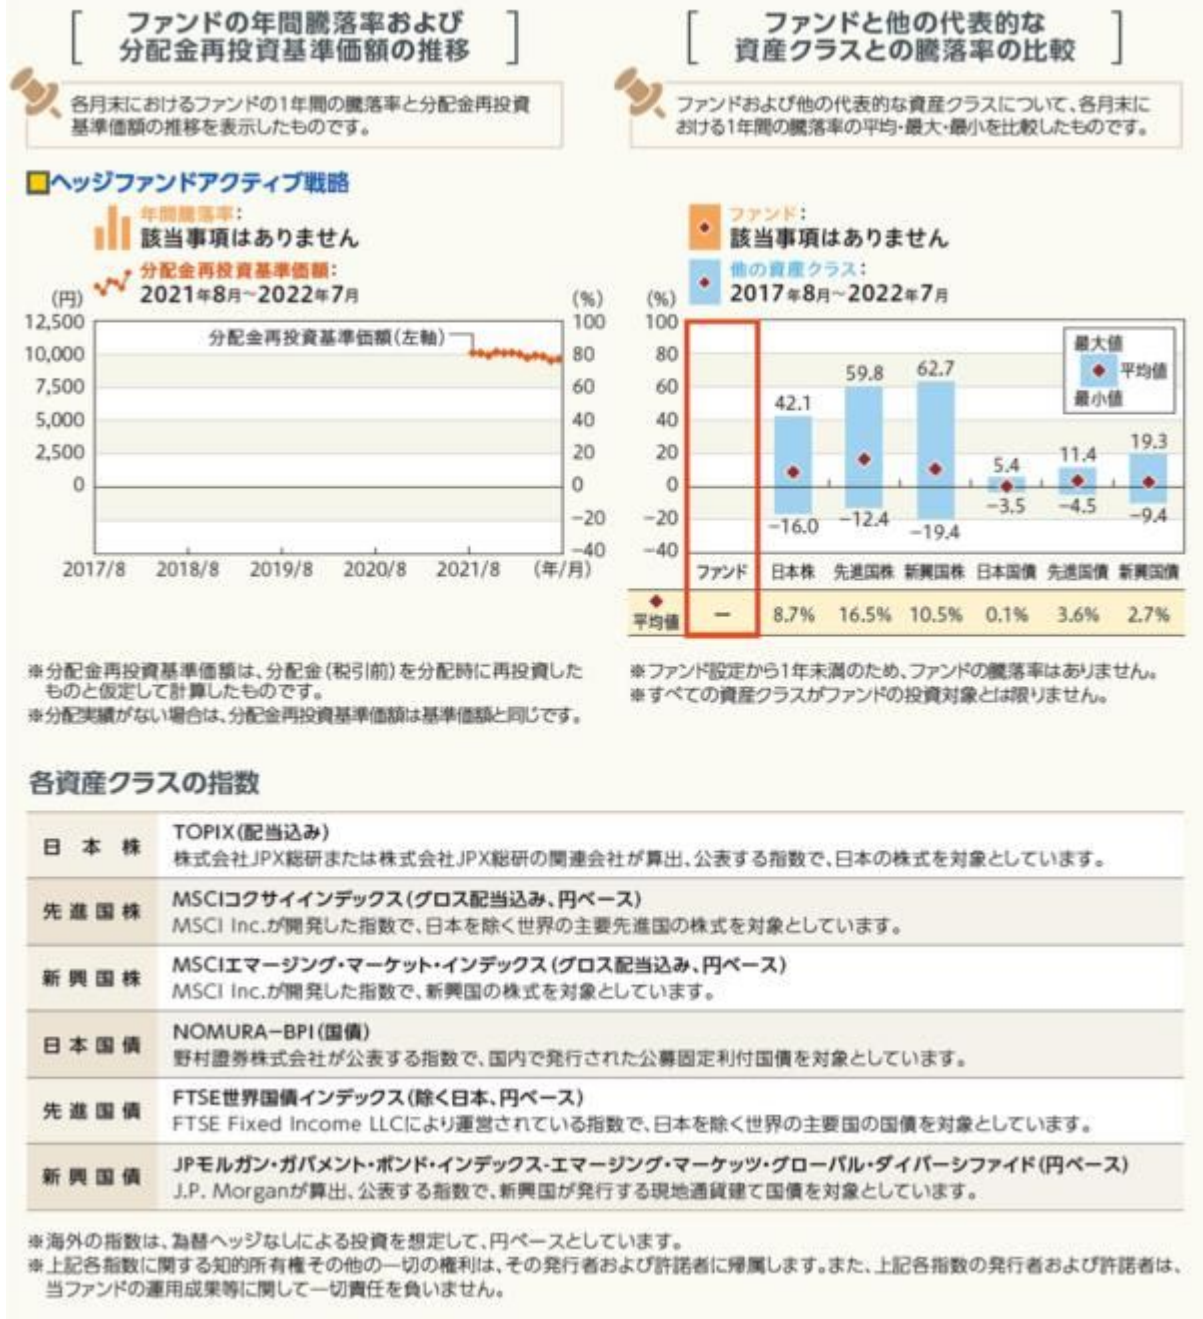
[ ファンドの年間騰落率および分配金再投資基準価額の推移 ]

各月末におけるファンドの1年間の騰落率と分配金再投資基準価額の推移を表示したものです。

ヘッジファンドアクティブ戦略

年間騰落率:
該当事項はありません

分配金再投資基準価額:
2021年8月~2022年7月

(円) (%)
12,500 100
10,000 80
7,500 60
5,000 40
2,500 20
0 0
-20
-40

分配金再投資基準価額(左軸)

2017/8 2018/8 2019/8 2020/8 2021/8 (年/月)

※分配金再投資基準価額は、分配金(税引前)を分配時に再投資したものと仮定して計算したものです。
※分配実績がない場合は、分配金再投資基準価額は基準価額と同じです。

[ ファンドと他の代表的な資産クラスとの騰落率の比較 ]

ファンドおよび他の代表的な資産クラスについて、各月末における1年間の騰落率の平均・最大・最小を比較したものです。

ファンド:
該当事項はありません

他の資産クラス:
2017年8月~2022年7月

(%)
100
80
60
40
20
0
-20
-40

最大値
平均値
最小値

42.1 59.8 62.7 5.4 11.4 19.3
-16.0 -12.4 -19.4 -3.5 -4.5 -9.4

| | ファンド | 日本株 | 先進国株 | 新興国株 | 日本国債 | 先進国債 | 新興国債 |
|---|---|---|---|---|---|---|---|
| 平均値 | − | 8.7% | 16.5% | 10.5% | 0.1% | 3.6% | 2.7% |

※ファンド設定から1年未満のため、ファンドの騰落率はありません。
※すべての資産クラスがファンドの投資対象とは限りません。

各資産クラスの指数

| | |
|---|---|
| 日本株 | TOPIX(配当込み)<br>株式会社JPX総研または株式会社JPX総研の関連会社が算出、公表する指数で、日本の株式を対象としています。 |
| 先進国株 | MSCIコクサイインデックス(グロス配当込み、円ベース)<br>MSCI Inc.が開発した指数で、日本を除く世界の主要先進国の株式を対象としています。 |
| 新興国株 | MSCIエマージング・マーケット・インデックス(グロス配当込み、円ベース)<br>MSCI Inc.が開発した指数で、新興国の株式を対象としています。 |
| 日本国債 | NOMURA−BPI(国債)<br>野村證券株式会社が公表する指数で、国内で発行された公募固定利付国債を対象としています。 |
| 先進国債 | FTSE世界国債インデックス(除く日本、円ベース)<br>FTSE Fixed Income LLCにより運営されている指数で、日本を除く世界の主要国の国債を対象としています。 |
| 新興国債 | JPモルガン・ガバメント・ボンド・インデックス-エマージング・マーケッツ・グローバル・ダイバーシファイド(円ベース)<br>J.P. Morganが算出、公表する指数で、新興国が発行する現地通貨建て国債を対象としています。 |

※海外の指数は、為替ヘッジなしによる投資を想定して、円ベースとしています。
※上記各指数に関する知的所有権その他の一切の権利は、その発行者および許諾者に帰属します。また、上記各指数の発行者および許諾者は、当ファンドの運用成果等に関して一切責任を負いません。